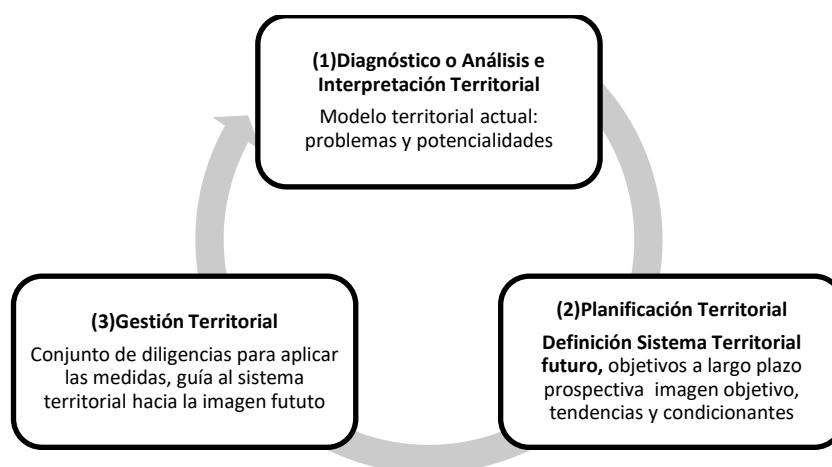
(1)Diagnóstico o Análisis e Interpretación Territorial

Modelo territorial actual: problemas y potencialidades

(2)Planificación Territorial

**Definición Sistema Territorial futuro,** objetivos a largo plazo prospectiva imagen objetivo, tendencias y condicionantes

(3)Gestión Territorial

Conjunto de diligencias para aplicar las medidas, guía al sistema territorial hacia la imagen fututo